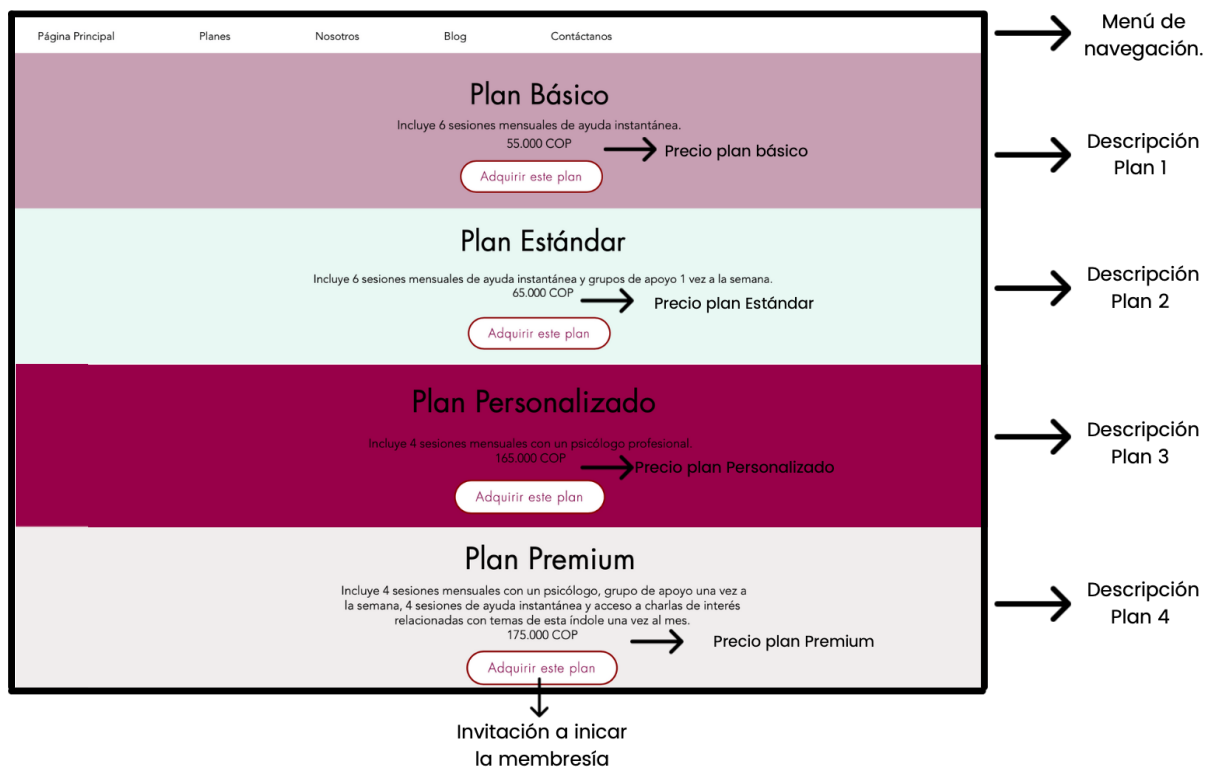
Página Principal Planes Nosotros Blog Contáctanos

Menú de navegación.

Plan Básico

Incluye 6 sesiones mensuales de ayuda instantánea.

55.000 COP

Precio plan básico

Adquirir este plan

Descripción Plan 1

Plan Estándar

Incluye 6 sesiones mensuales de ayuda instantánea y grupos de apoyo 1 vez a la semana.

65.000 COP

Precio plan Estándar

Adquirir este plan

Descripción Plan 2

Plan Personalizado

Incluye 4 sesiones mensuales con un psicólogo profesional.

165.000 COP

Precio plan Personalizado

Adquirir este plan

Descripción Plan 3

Plan Premium

Incluye 4 sesiones mensuales con un psicólogo, grupo de apoyo una vez a la semana, 4 sesiones de ayuda instantánea y acceso a charlas de interés relacionadas con temas de esta índole una vez al mes.

175.000 COP

Precio plan Premium

Adquirir este plan

Descripción Plan 4

Invitación a inicar la membresía